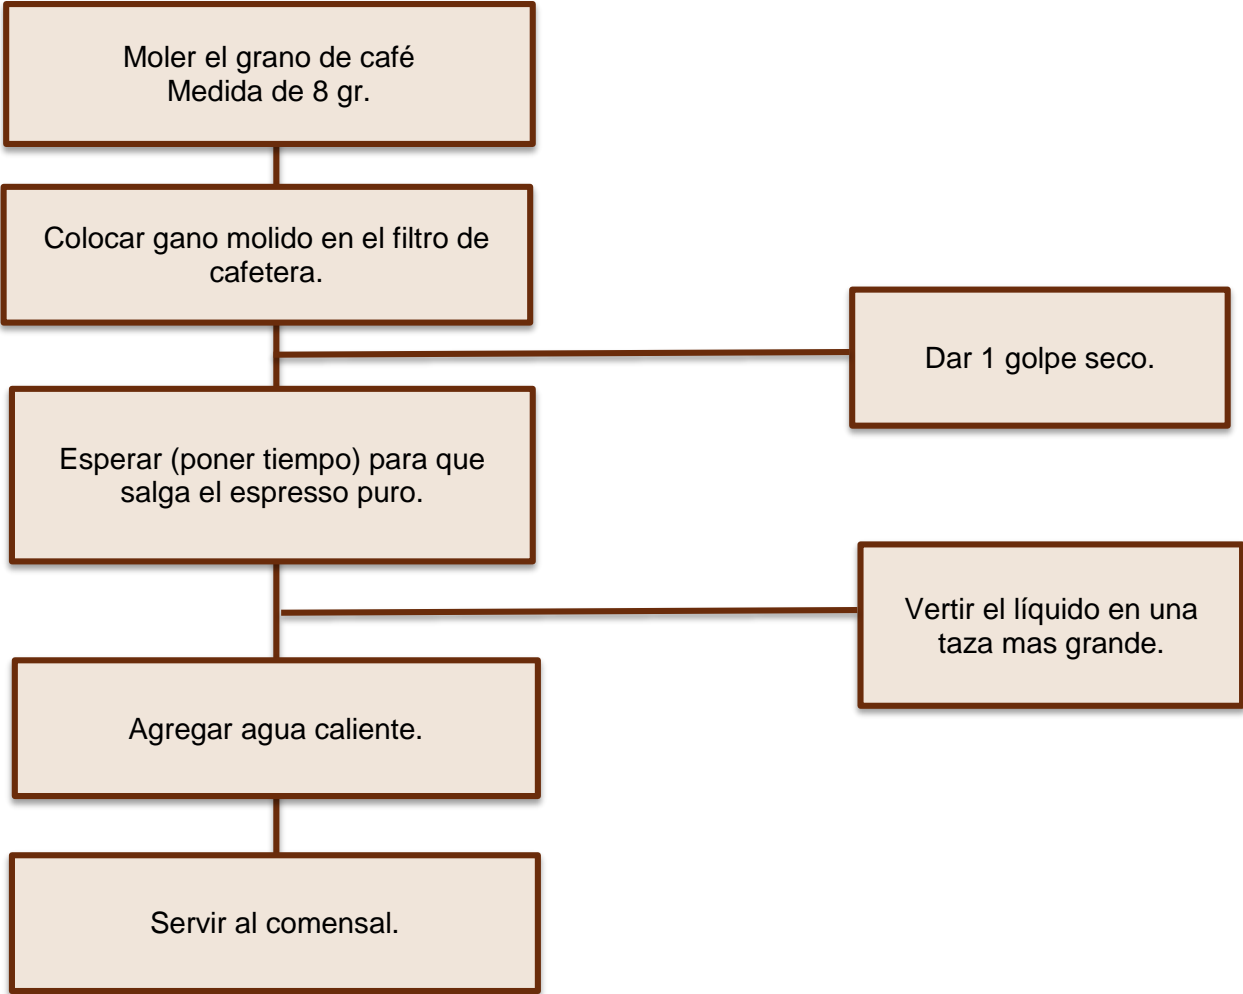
Moler el grano de café
Medida de 8 gr.

Colocar gano molido en el filtro de cafetera.

Dar 1 golpe seco.

Esperar (poner tiempo) para que salga el espresso puro.

Vertir el líquido en una taza mas grande.

Agregar agua caliente.

Servir al comensal.